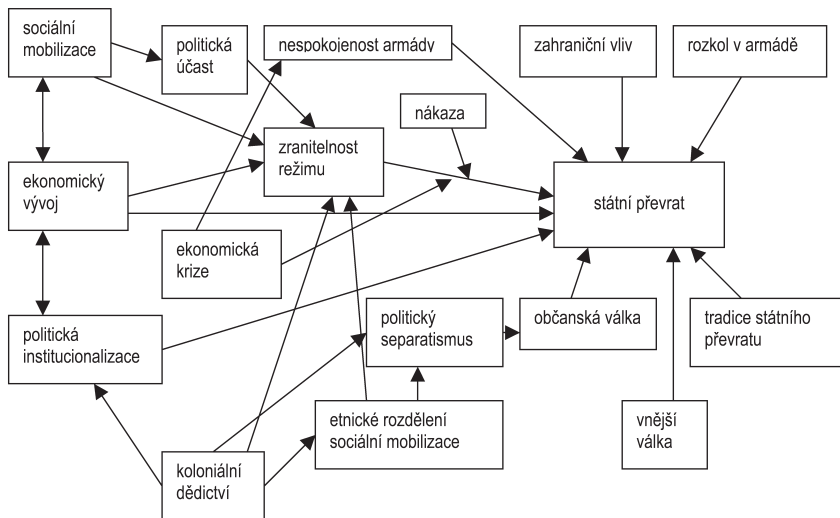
sociální mobilizace

politická účast

nespokojenost armády

zahraniční vliv

rozkol v armádě

nákaza

zranitelnost režimu

ekonomický vývoj

státní převrat

ekonomická krize

politická institucionalizace

politický separatismus

občanská válka

tradice státního převratu

etnické rozdělení sociální mobilizace

vnější válka

koloniální dědictví